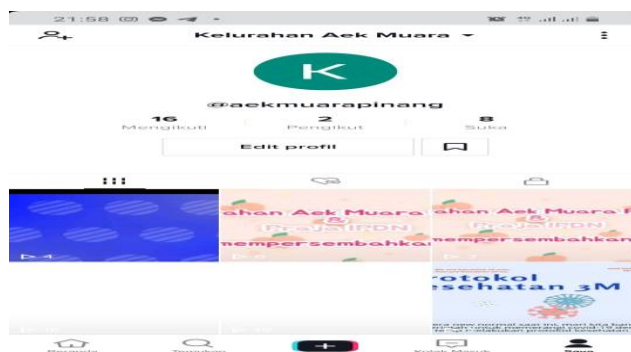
21:58

Kelurahan Aek Muara

K

@aekmuarapinang

16
Mengikuti

2
Pengikut

8
Suka

Edit profil

ahan Aek Muara
&
Praja IPDN
mempersembahkan

ahan Aek Muara
&
Praja IPDN
mempersembahkan

rotokol
esehatan 3M

Beranda

Temukan

Kotak Masuk

Saya